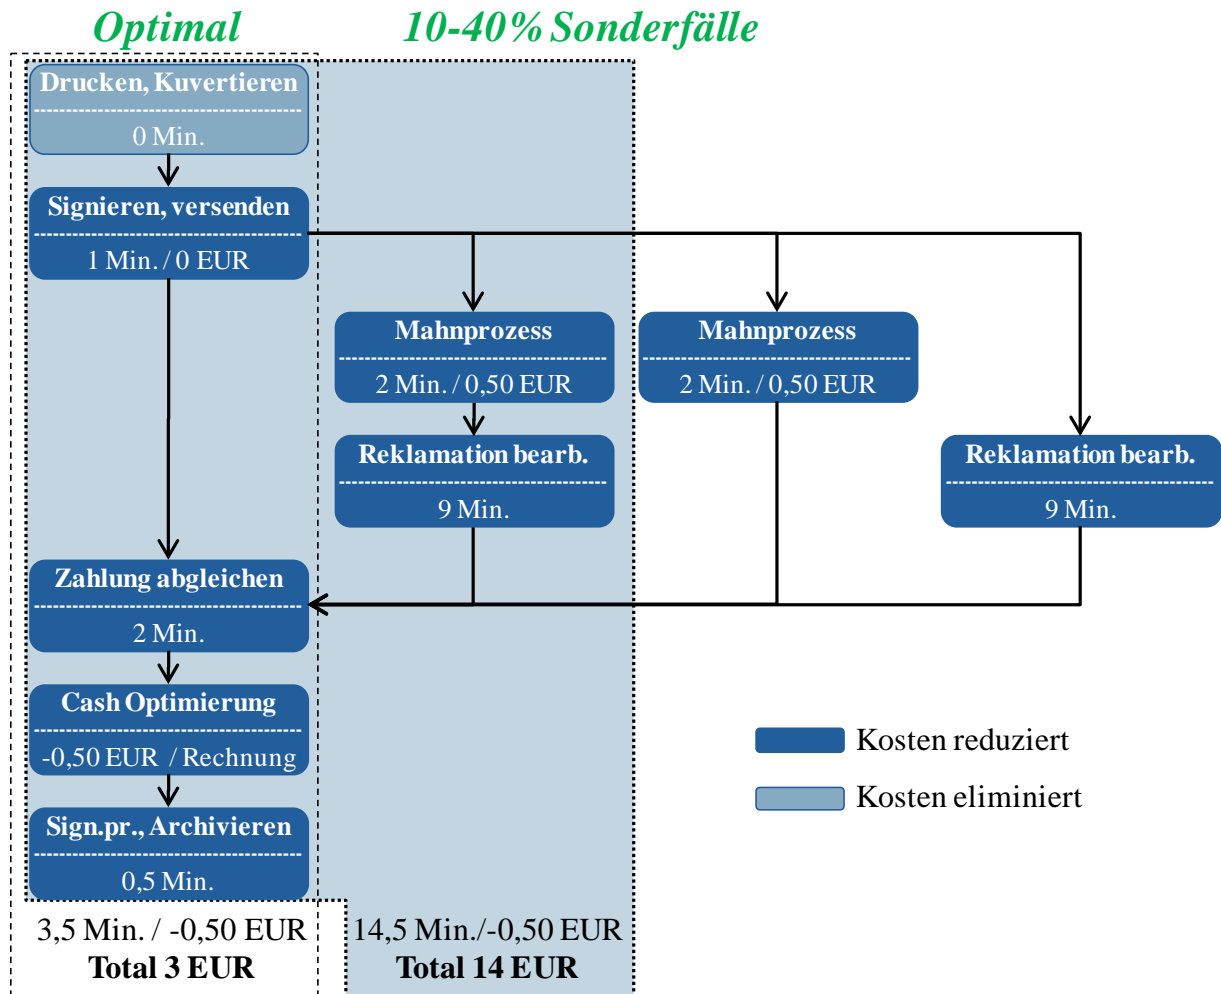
Optimal

10-40% Sonderfälle

Drucken, Kuvertieren
0 Min.

Signieren, versenden
1 Min. / 0 EUR

Mahnprozess
2 Min. / 0,50 EUR

Reklamation bearb.
9 Min.

Mahnprozess
2 Min. / 0,50 EUR

Reklamation bearb.
9 Min.

Zahlung abgleichen
2 Min.

Cash Optimierung
-0,50 EUR / Rechnung

Sign.pr., Archivieren
0,5 Min.

Kosten reduziert

Kosten eliminiert

3,5 Min. / -0,50 EUR
Total 3 EUR

14,5 Min./-0,50 EUR
Total 14 EUR